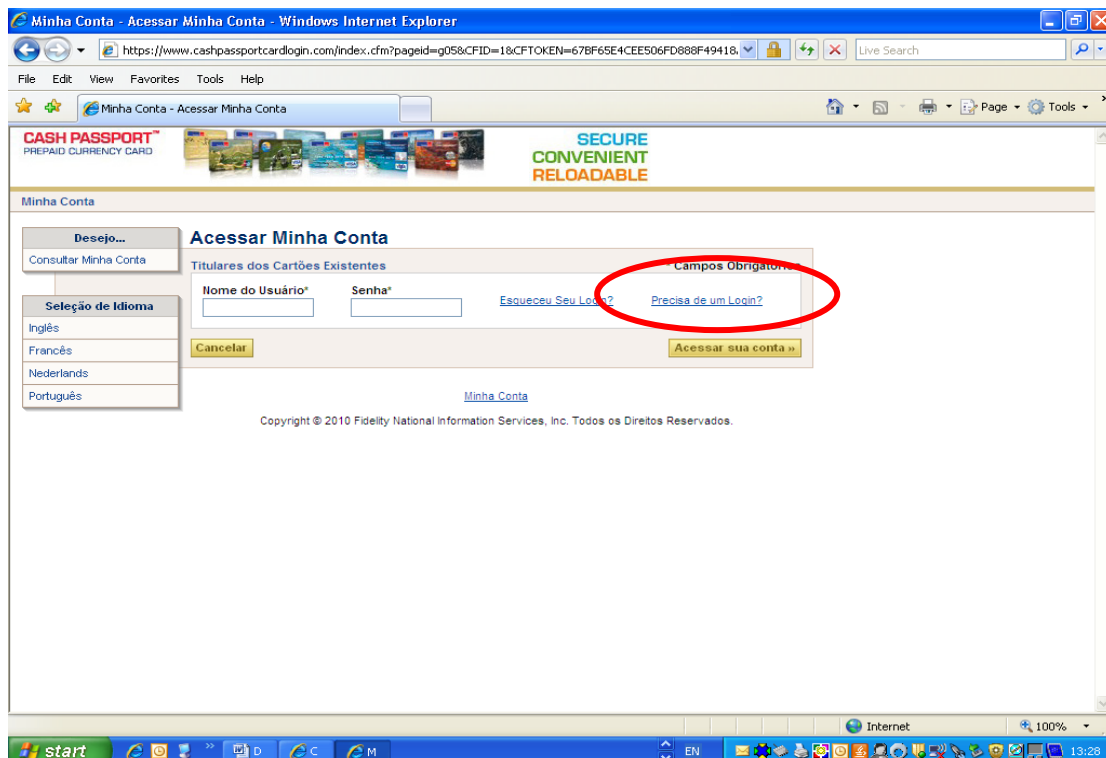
Minha Conta - Acessar Minha Conta - Windows Internet Explorer

https://www.cashpassportcardlogin.com/index.cfm?pageid=g05&CFID=1&CFTOKEN=67BF65E4CEE506FD888F49418

Live Search

File Edit View Favorites Tools Help

Minha Conta - Acessar Minha Conta

Page Tools

CASH PASSPORT™
PREPAID CURRENCY CARD

SECURE
CONVENIENT
RELOADABLE

Minha Conta

Desejo...
Consultar Minha Conta

Seleção de Idioma
Inglês
Francês
Nederlands
Português

Acessar Minha Conta

Titulares dos Cartões Existentes

Campos Obrigatórios

Nome do Usuário*
Senha*

Esqueceu Seu Login?
Precisa de um Login?

Cancelar
Acessar sua conta »

Minha Conta

Copyright © 2010 Fidelity National Information Services, Inc. Todos os Direitos Reservados.

Internet
100%

start
D
C
M
EN
13:28